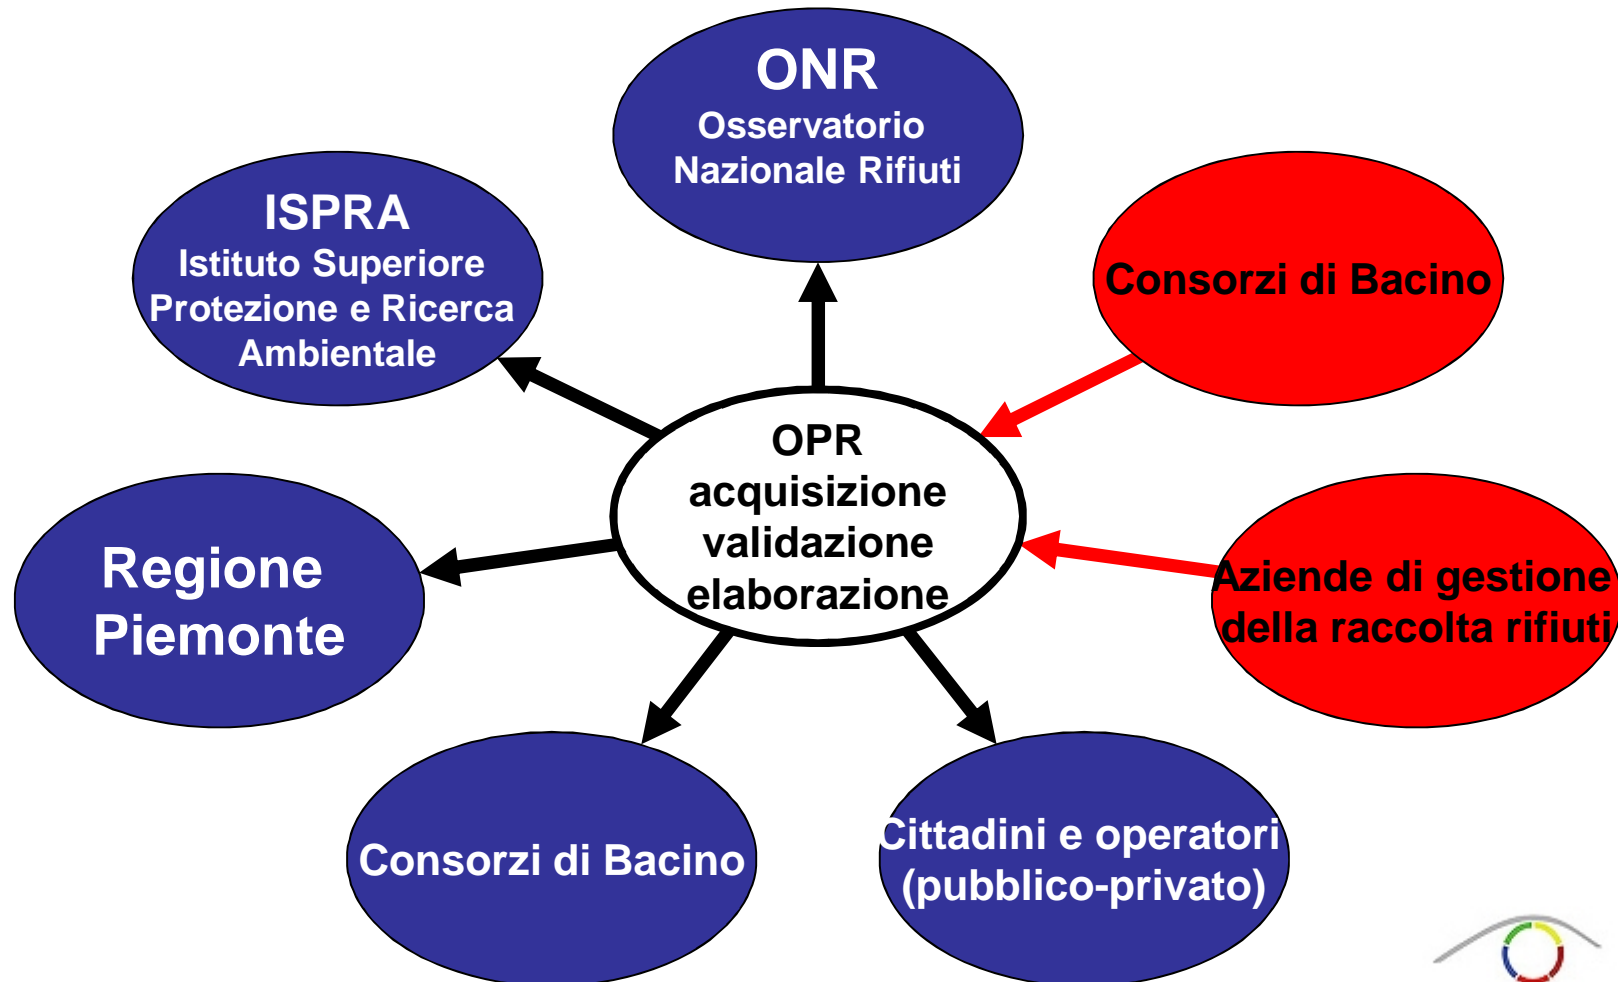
ONR
Osservatorio Nazionale Rifiuti

ISPRA
Istituto Superiore Protezione e Ricerca Ambientale

Consorzi di Bacino

OPR
acquisizione
validazione
elaborazione

Regione Piemonte

Aziende di gestione della raccolta rifiuti

Consorzi di Bacino

Cittadini e operatori (pubblico-privato)